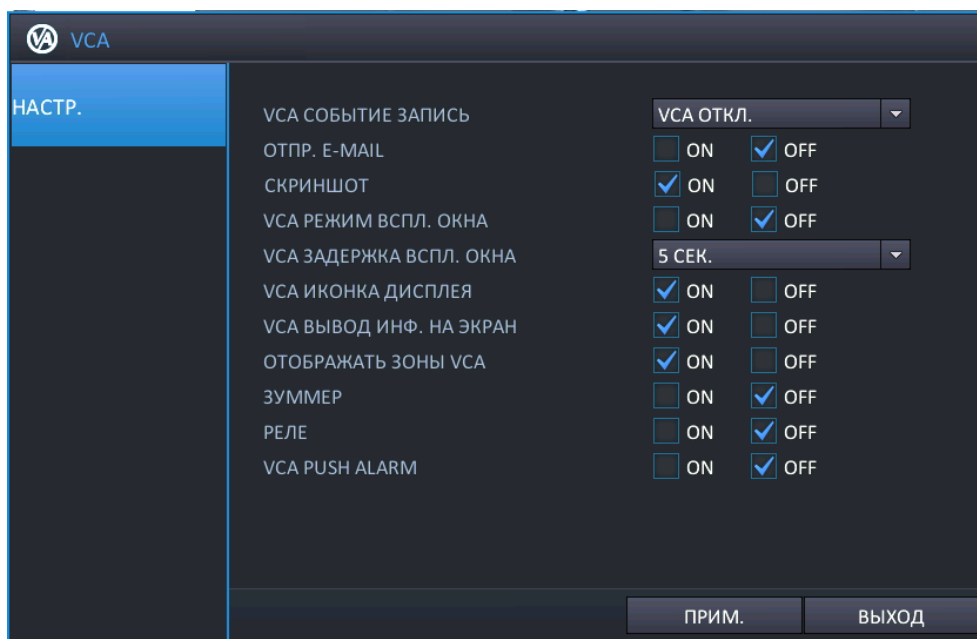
VCA

НАСТР.

VCA СОБЫТИЕ ЗАПИСЬ | VCA ОТКЛ.
ОТПР. E-MAIL | ON | OFF
СКРИНШОТ | ON | OFF
VCA РЕЖИМ ВСПЛ. ОКНА | ON | OFF
VCA ЗАДЕРЖКА ВСПЛ. ОКНА | 5 СЕК.
VCA ИКОНКА ДИСПЛЕЯ | ON | OFF
VCA ВЫВОД ИНФ. НА ЭКРАН | ON | OFF
ОТОБРАЖАТЬ ЗОНЫ VCA | ON | OFF
ЗУММЕР | ON | OFF
РЕЛЕ | ON | OFF
VCA PUSH ALARM | ON | OFF

ПРИМ.
ВЫХОД